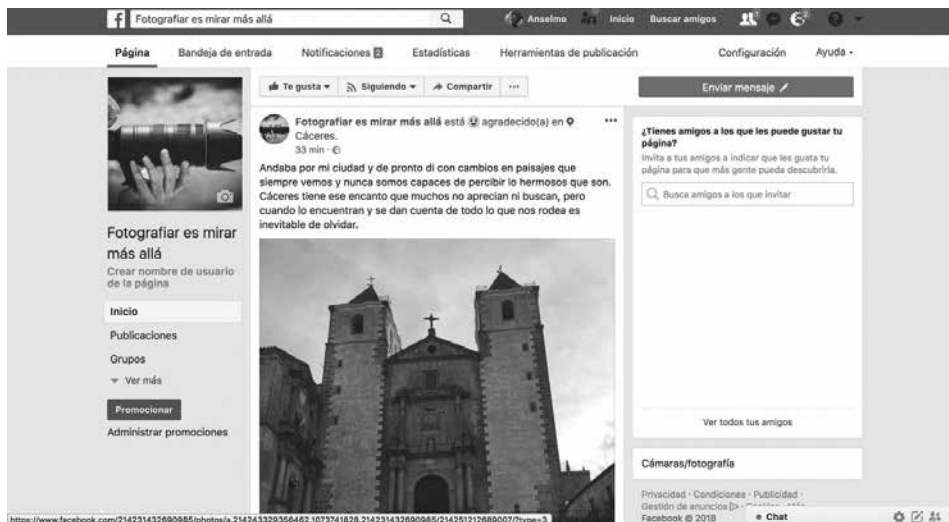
f Fotografiar es mirar más allá

Anselmo Inicio Buscar amigos

Página Bandeja de entrada Notificaciones 2 Estadísticas Herramientas de publicación Configuración Ayuda

Te gusta Siguiendo Compartir ···

Enviar mensaje

Fotografiar es mirar más allá

Crear nombre de usuario de la página

Inicio

Publicaciones

Grupos

Ver más

Promocionar

Administrar promociones

Fotografiar es mirar más allá está agradecido(a) en Cáceres.

33 min ·

Andaba por mi ciudad y de pronto di con cambios en paisajes que siempre vemos y nunca somos capaces de percibir lo hermosos que son. Cáceres tiene ese encanto que muchos no aprecian ni buscan, pero cuando lo encuentran y se dan cuenta de todo lo que nos rodea es inevitable de olvidar.

¿Tienes amigos a los que les puede gustar tu página?

Invita a tus amigos a indicar que les gusta tu página para que más gente pueda descubrirla.

Busca amigos a los que invitar

Ver todos tus amigos

Cámaras/fotografía

Privacidad · Condiciones · Publicidad · Gestión de anuncios · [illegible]

Facebook © 2018

Chat

https://www.facebook.com/214231432690985/photos/a.214243329356462.1073741828.214231432690985/214251212689007/?type=3